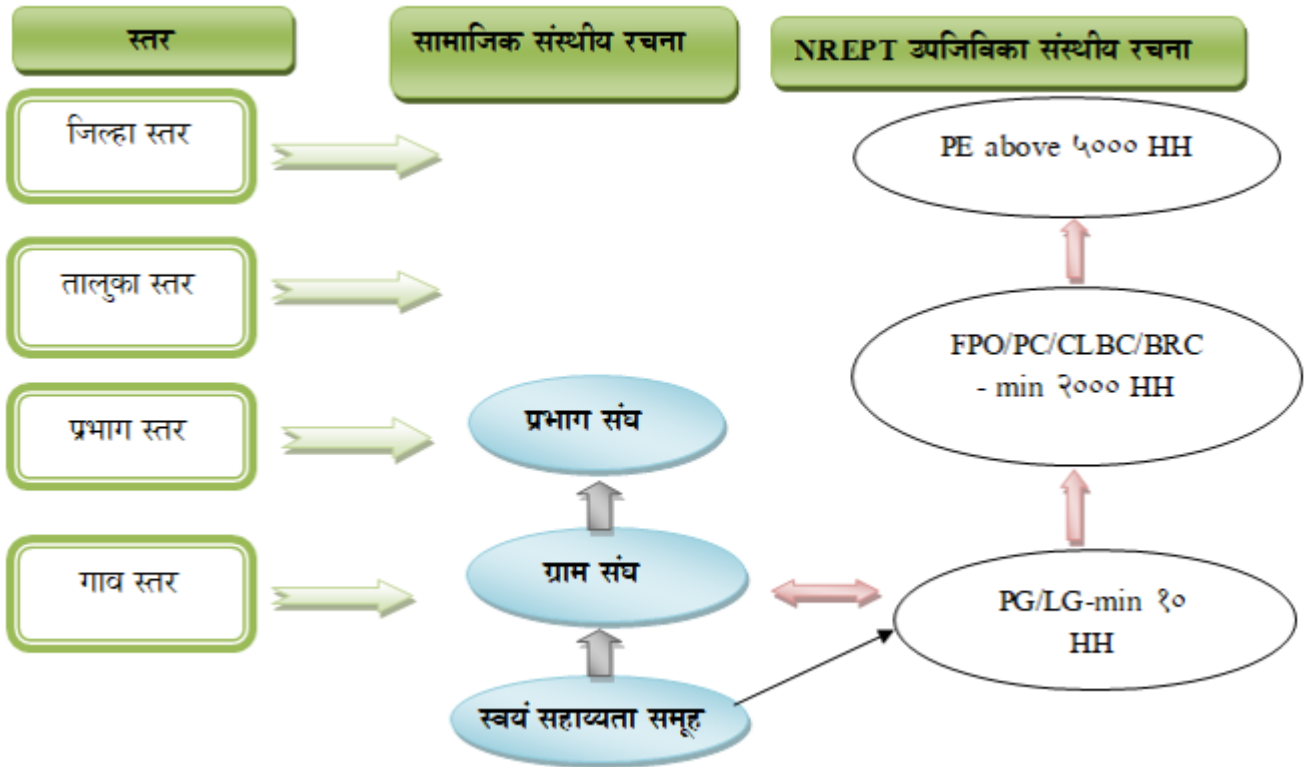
स्तर

सामाजिक संस्थीय रचना

NREPT उपजिविका संस्थीय रचना

जिल्हा स्तर

तालुका स्तर

प्रभाग स्तर

गाव स्तर

PE above ५००० HH

FPO/PC/CLBC/BRC - min २००० HH

प्रभाग संघ

ग्राम संघ

PG/LG-min १० HH

स्वयं सहाय्यता समूह